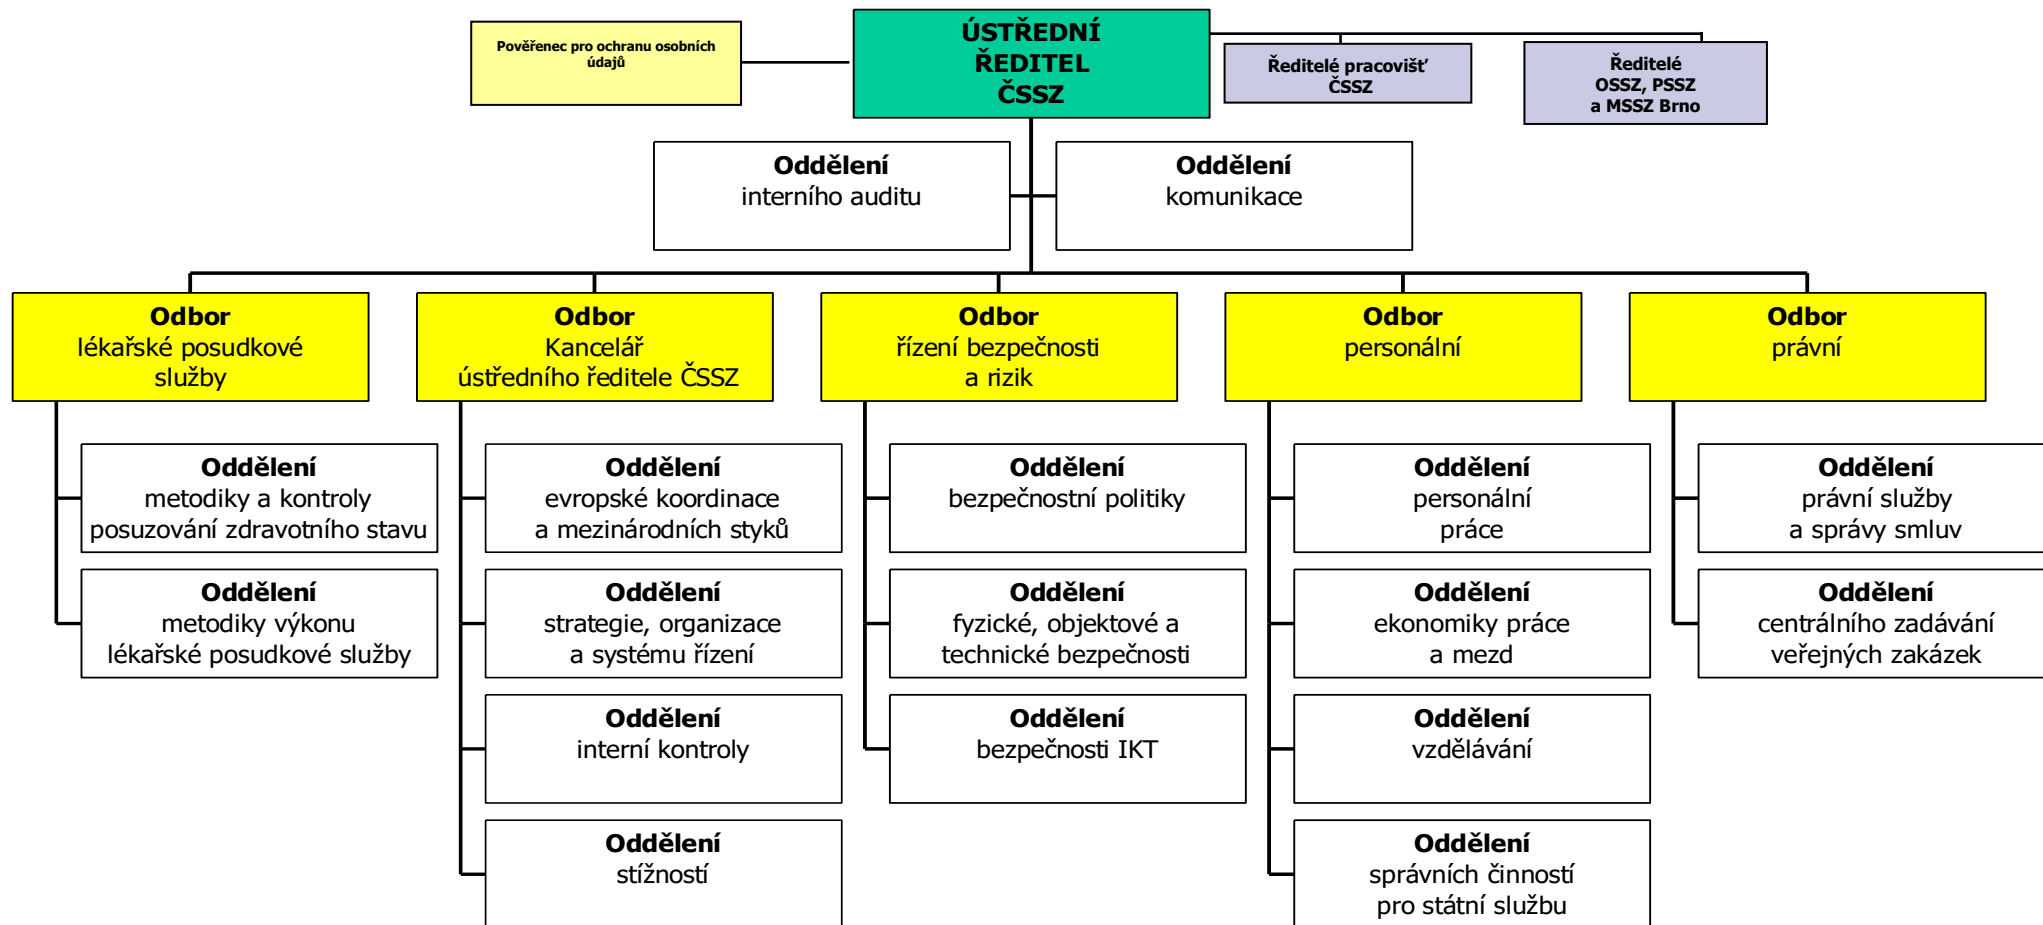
Pověřenec pro ochranu osobních údajů

ÚSTŘEDNÍ ŘEDITEL ČSSZ

Ředitelé pracovišť ČSSZ

Ředitelé OSSZ, PSSZ a MSSZ Brno

Oddělení interního auditu

Oddělení komunikace

Odbor lékařské posudkové služby

Oddělení metodiky a kontroly posuzování zdravotního stavu

Oddělení metodiky výkonu lékařské posudkové služby

Odbor Kancelář ústředního ředitele ČSSZ

Oddělení evropské koordinace a mezinárodních styků

Oddělení strategie, organizace a systému řízení

Oddělení interní kontroly

Oddělení stížností

Odbor řízení bezpečnosti a rizik

Oddělení bezpečnostní politiky

Oddělení fyzické, objektové a technické bezpečnosti

Oddělení bezpečnosti IKT

Odbor personální

Oddělení personální práce

Oddělení ekonomiky práce a mezd

Oddělení vzdělávání

Oddělení správních činností pro státní službu

Odbor právní

Oddělení právní služby a správy smluv

Oddělení centrálního zadávání veřejných zakázek